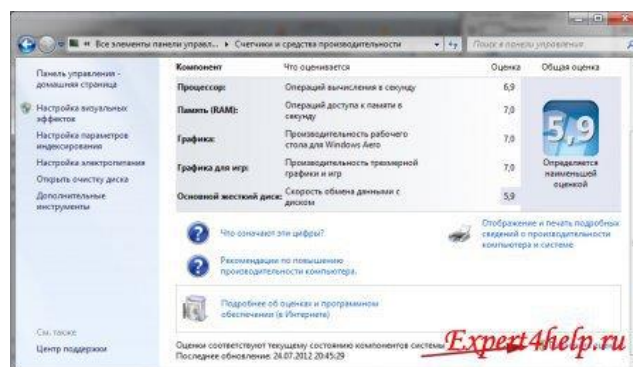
« Все элементы панели управл... ▸ Счетчики и средства производительности

Поиск в панели управления

Панель управления - домашняя страница

Настройка визуальных эффектов

Настройка параметров индексирования

Настройка электропитания

Открыть очистку диска

Дополнительные инструменты

| Компонент | Что оценивается | Оценка | Общая оценка |
|---|---|---|---|
| Процессор: | Операций вычисления в секунду | 6,9 | |
| Память (RAM): | Операций доступа к памяти в секунду | 7,0 | 5,9 |
| Графика: | Производительность рабочего стола для Windows Aero | 7,0 | Определяется наименьшей оценкой |
| Графика для игр: | Производительность трехмерной графики и игр | 7,0 | |
| Основной жесткий диск: | Скорость обмена данными с диском | 5,9 | |

Что означают эти цифры?

Рекомендации по повышению производительности компьютера.

Отображение и печать подробных сведений о производительности компьютера и системе

Подробнее об оценках и программном обеспечении (в Интернете)

См. также

Центр поддержки

Оценки соответствуют текущему состоянию компонентов системы.
Последнее обновление: 24.07.2012 20:45:29

Expert4help.ru